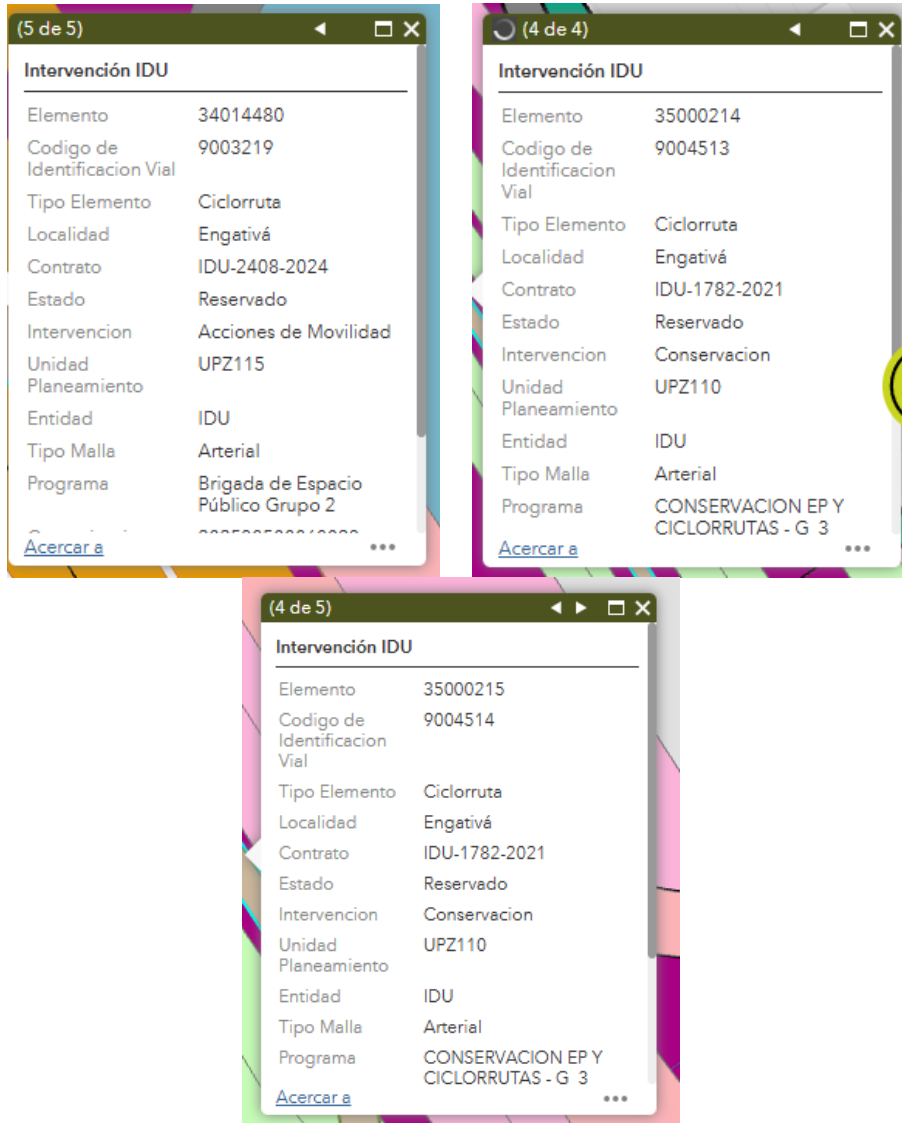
(5 de 5)

Intervención IDU

| | |
|---|---|
| Elemento | 34014480 |
| Codigo de Identificacion Vial | 9003219 |
| Tipo Elemento | Ciclorruta |
| Localidad | Engativá |
| Contrato | IDU-2408-2024 |
| Estado | Reservado |
| Intervencion | Acciones de Movilidad |
| Unidad Planeamiento | UPZ115 |
| Entidad | IDU |
| Tipo Malla | Arterial |
| Programa | Brigada de Espacio Público Grupo 2 |
| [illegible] | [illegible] |

Acercar a •••

(4 de 4)

Intervención IDU

| | |
|---|---|
| Elemento | 35000214 |
| Codigo de Identificacion Vial | 9004513 |
| Tipo Elemento | Ciclorruta |
| Localidad | Engativá |
| Contrato | IDU-1782-2021 |
| Estado | Reservado |
| Intervencion | Conservacion |
| Unidad Planeamiento | UPZ110 |
| Entidad | IDU |
| Tipo Malla | Arterial |
| Programa | CONSERVACION EP Y CICLORRUTAS - G 3 |

Acercar a •••

(4 de 5)

Intervención IDU

| | |
|---|---|
| Elemento | 35000215 |
| Codigo de Identificacion Vial | 9004514 |
| Tipo Elemento | Ciclorruta |
| Localidad | Engativá |
| Contrato | IDU-1782-2021 |
| Estado | Reservado |
| Intervencion | Conservacion |
| Unidad Planeamiento | UPZ110 |
| Entidad | IDU |
| Tipo Malla | Arterial |
| Programa | CONSERVACION EP Y CICLORRUTAS - G 3 |

Acercar a •••